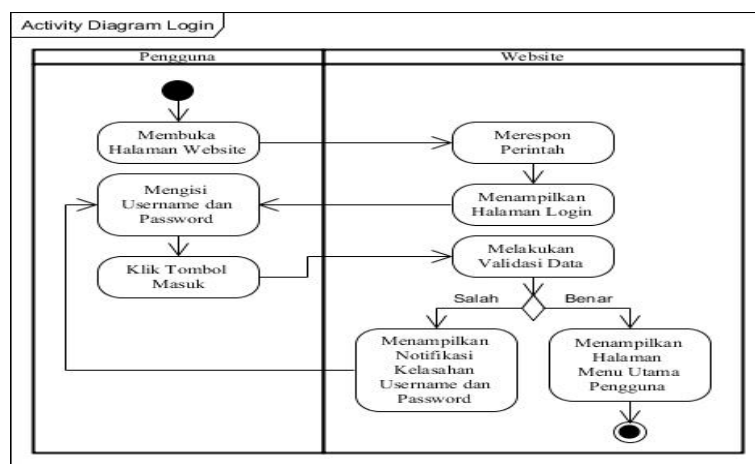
Activity Diagram Login

Pengguna

Website

Membuka Halaman Website

Merespon Perintah

Mengisi Username dan Password

Menampilkan Halaman Login

Klik Tombol Masuk

Melakukan Validasi Data

Salah

Benar

Menampilkan Notifikasi Kelasahan Username dan Password

Menampilkan Halaman Menu Utama Pengguna